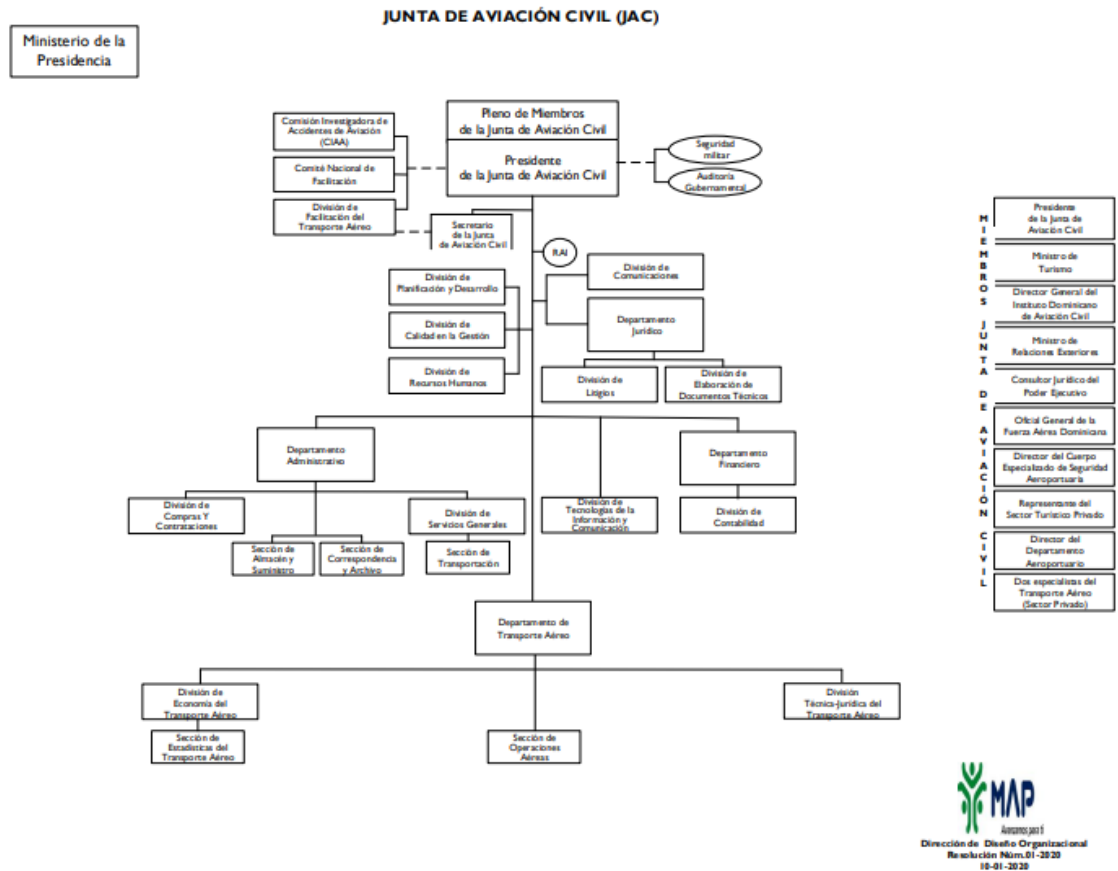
JUNTA DE AVIACIÓN CIVIL (JAC)

Ministerio de la Presidencia

Pleno de Miembros de la Junta de Aviación Civil

Presidente de la Junta de Aviación Civil

Comisión Investigadora de Accidentes de Aviación (CIAA)

Comité Nacional de Facilitación

División de Facilitación del Transporte Aéreo

Seguridad militar

Auditoría Gubernamental

Secretario de la Junta de Aviación Civil

RAI

División de Planificación y Desarrollo

División de Calidad en la Gestión

División de Recursos Humanos

División de Comunicaciones

Departamento Jurídico

División de Litigios

División de Elaboración de Documentos Técnicos

Departamento Administrativo

División de Compras Y Contrataciones

Sección de Almacén y Suministro

Sección de Correspondencia y Archivo

División de Servicios Generales

Sección de Transportación

División de Tecnologías de la Información y Comunicación

Departamento Financiero

División de Contabilidad

Departamento de Transporte Aéreo

División de Economía del Transporte Aéreo

Sección de Estadísticas del Transporte Aéreo

Sección de Operaciones Aéreas

División Técnica-Jurídica del Transporte Aéreo

MIEMBROS JUNTA DE AVIACIÓN CIVIL

Presidente de la Junta de Aviación Civil

Ministro de Turismo

Director General del Instituto Dominicano de Aviación Civil

Ministro de Relaciones Exteriores

Consultor Jurídico del Poder Ejecutivo

Oficial General de la Fuerza Aérea Dominicana

Director del Cuerpo Especializado de Seguridad Aeroportuaria

Representante del Sector Turístico Privado

Director del Departamento Aeroportuario

Dos especialistas del Transporte Aéreo (Sector Privado)

MAP
Avanzamos para ti

Dirección de Diseño Organizacional
Resolución Núm.01-2020
10-01-2020